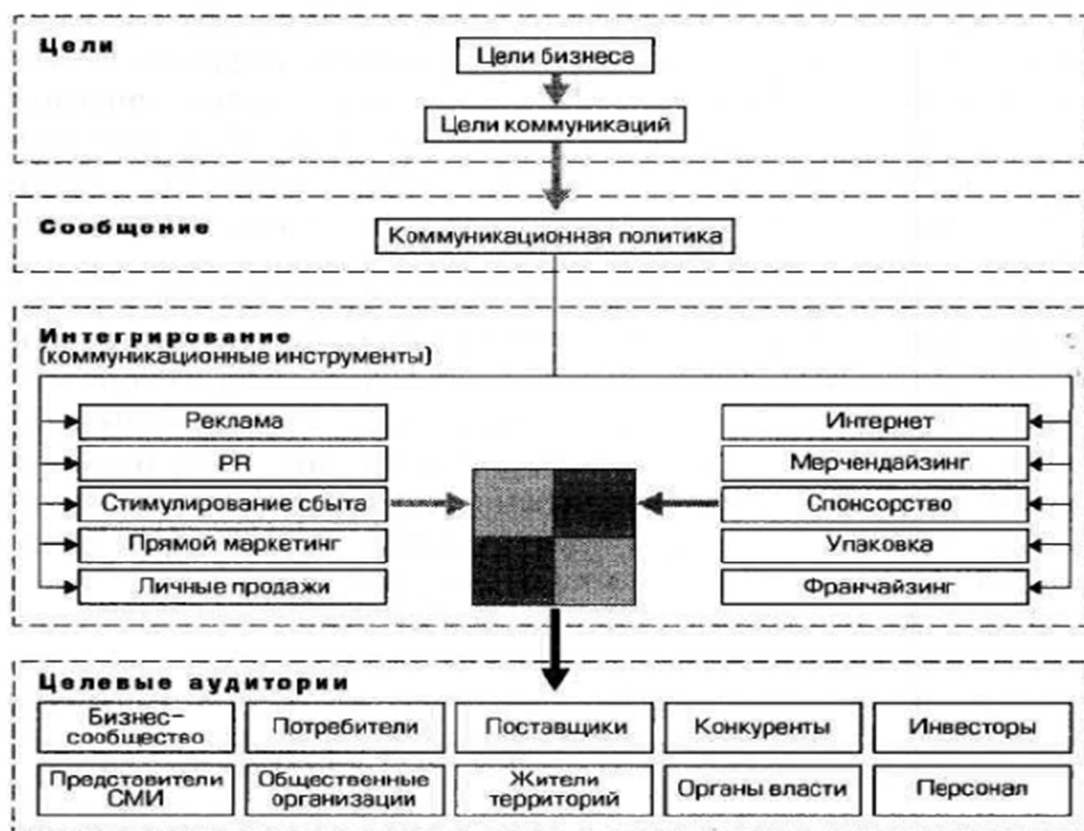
Цели

Цели бизнеса

Цели коммуникаций

Сообщение

Коммуникационная политика

Интегрирование
(коммуникационные инструменты)

Реклама

PR

Стимулирование сбыта

Прямой маркетинг

Личные продажи

Интернет

Мерчендайзинг

Спонсорство

Упаковка

Франчайзинг

Целевые аудитории

| Бизнес-сообщество | Потребители | Поставщики | Конкуренты | Инвесторы |
|---|---|---|---|---|
| Предстовители СМИ | Общественные организации | Жители территорий | Органы власти | Персонал |